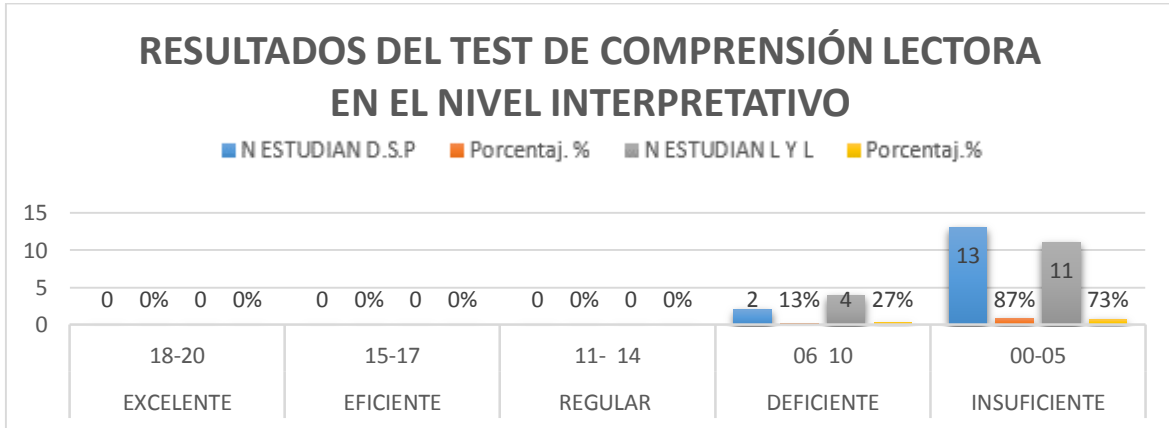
RESULTADOS DEL TEST DE COMPRENSIÓN LECTORA EN EL NIVEL INTERPRETATIVO

N ESTUDIAN D.S.P
Porcentaj. %
N ESTUDIAN L Y L
Porcentaj.%

15
10
5
0

0 0% 0 0%
0 0% 0 0%
0 0% 0 0%
2 13% 4 27%
13 87% 11 73%

| 18-20 | 15-17 | 11- 14 | 06 10 | 00-05 |
|---|---|---|---|---|
| EXCELENTE | EFICIENTE | REGULAR | DEFICIENTE | INSUFICIENTE |